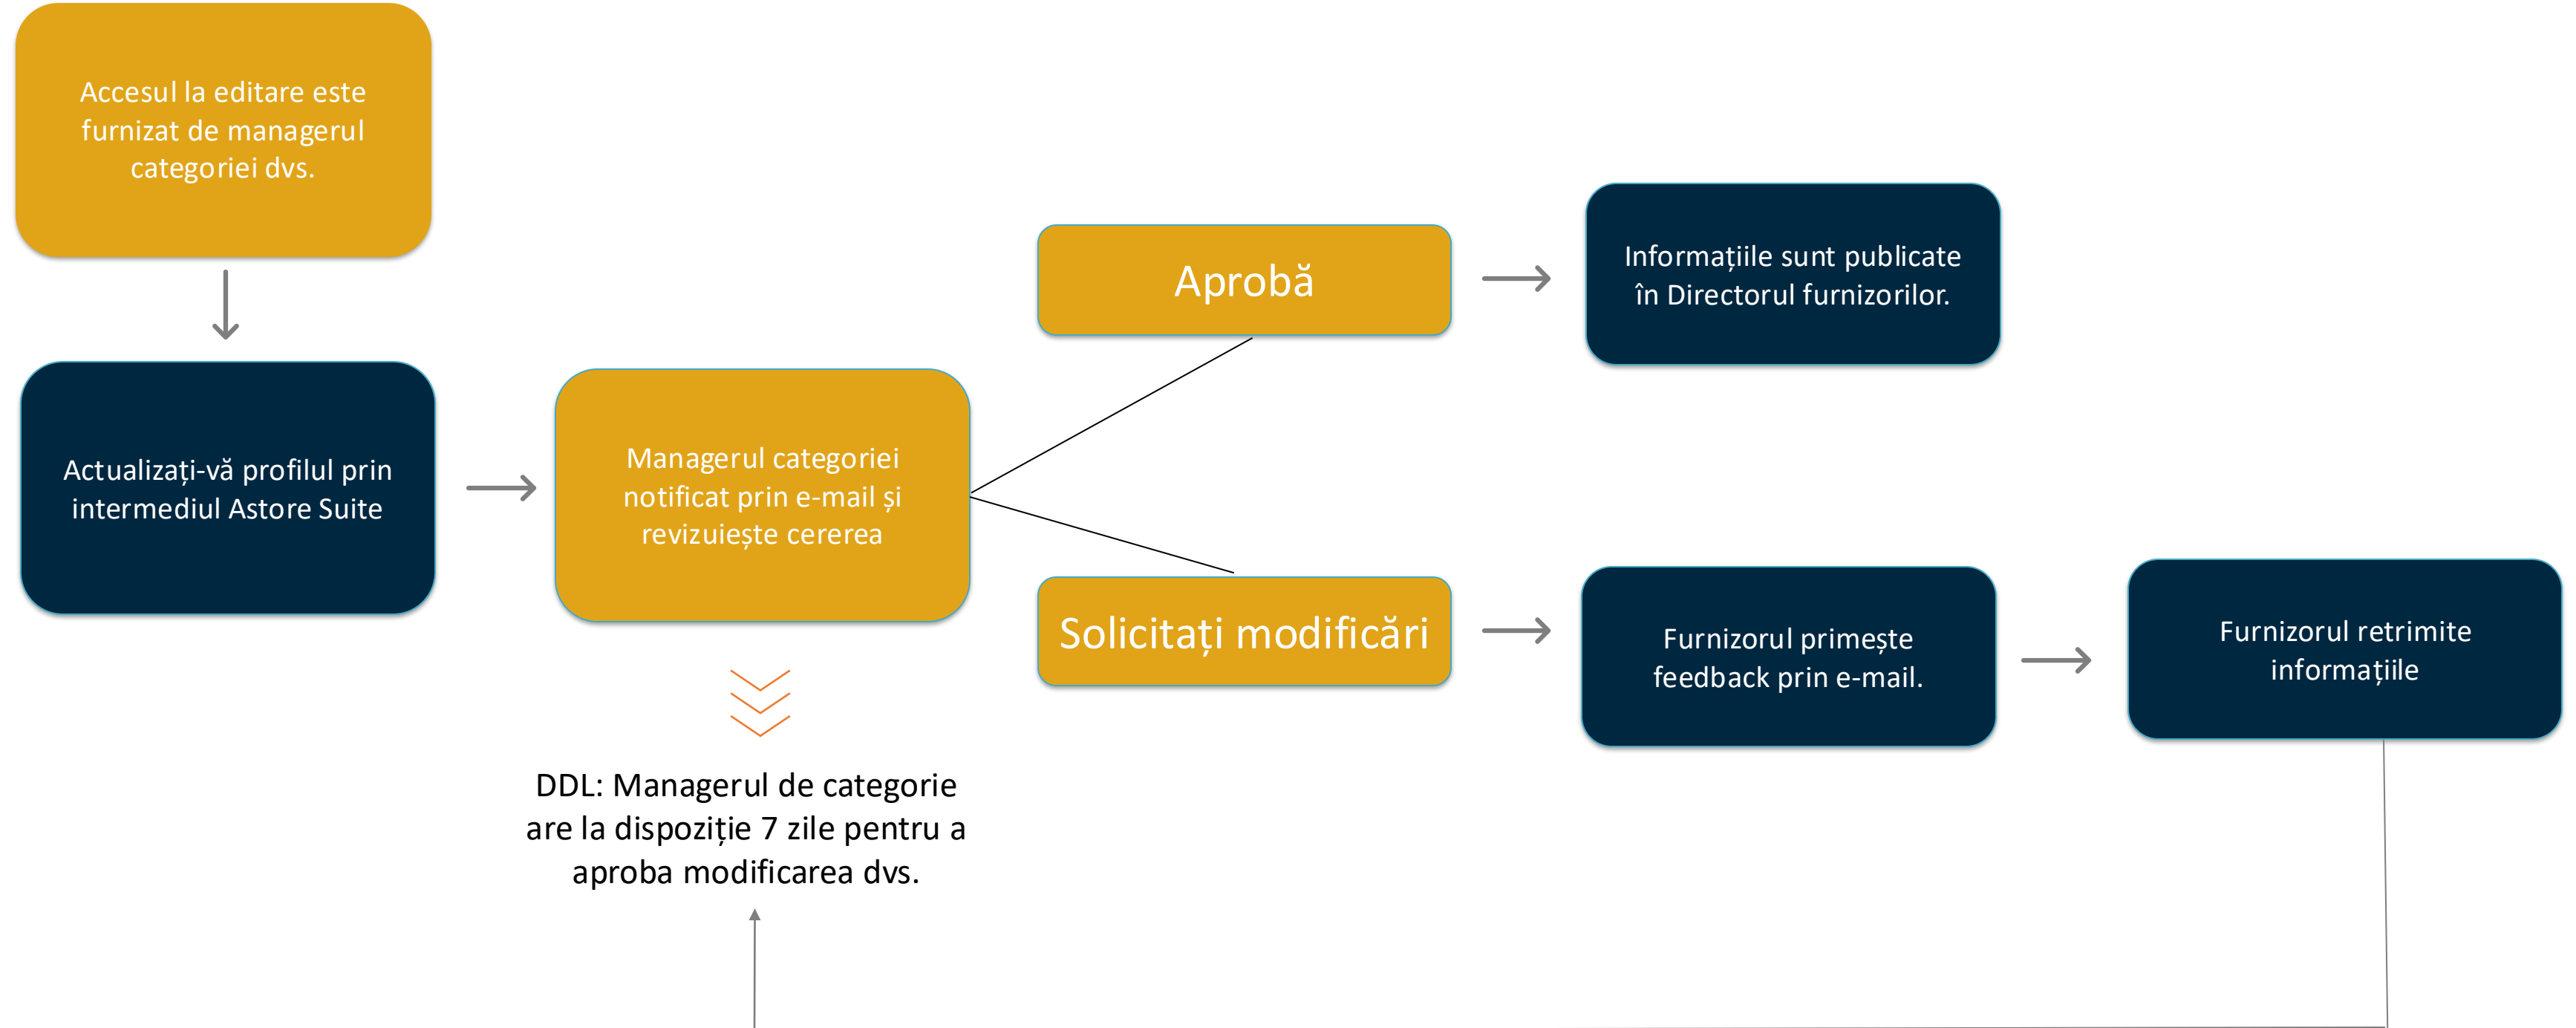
Accesul la editare este furnizat de managerul categoriei dvs.

Actualizați-vă profilul prin intermediul Astore Suite

Managerul categoriei notificat prin e-mail și revizuiește cererea

DDL: Managerul de categorie are la dispoziție 7 zile pentru a aproba modificarea dvs.

Aprobă

Informațiile sunt publicate în Directorul furnizorilor.

Solicitați modificări

Furnizorul primește feedback prin e-mail.

Furnizorul retrimite informațiile